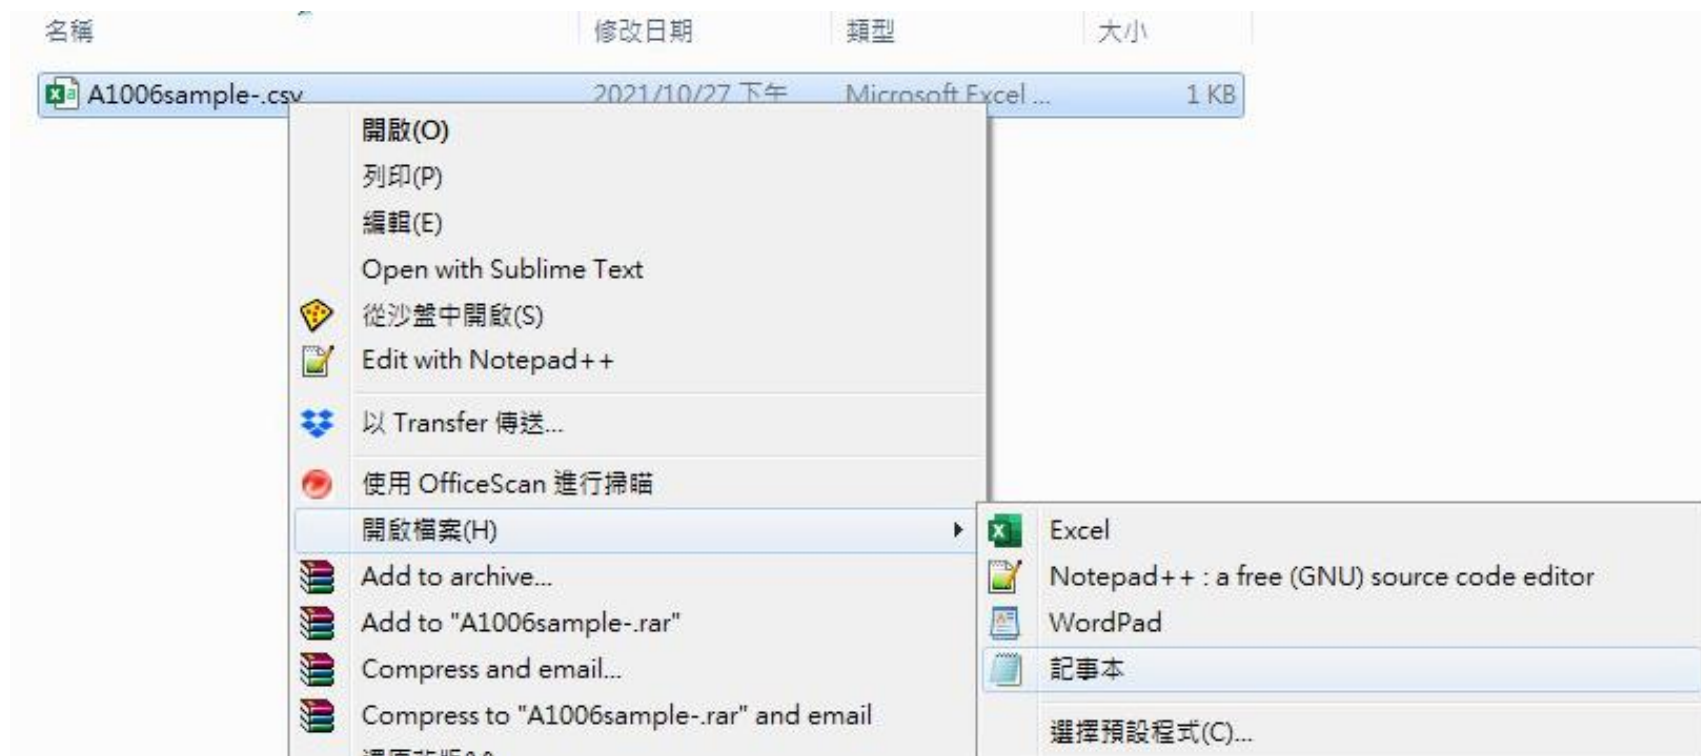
名稱 修改日期 類型 大小

A1006sample-.csv 2021/10/27 下午 Microsoft Excel ... 1 KB

開啟(O)
列印(P)
編輯(E)
Open with Sublime Text
從沙盤中開啟(S)
Edit with Notepad++
以 Transfer 傳送...
使用 OfficeScan 進行掃瞄
開啟檔案(H)
Add to archive...
Add to "A1006sample-.rar"
Compress and email...
Compress to "A1006sample-.rar" and email
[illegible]

Excel
Notepad++ : a free (GNU) source code editor
WordPad
記事本
選擇預設程式(C)...